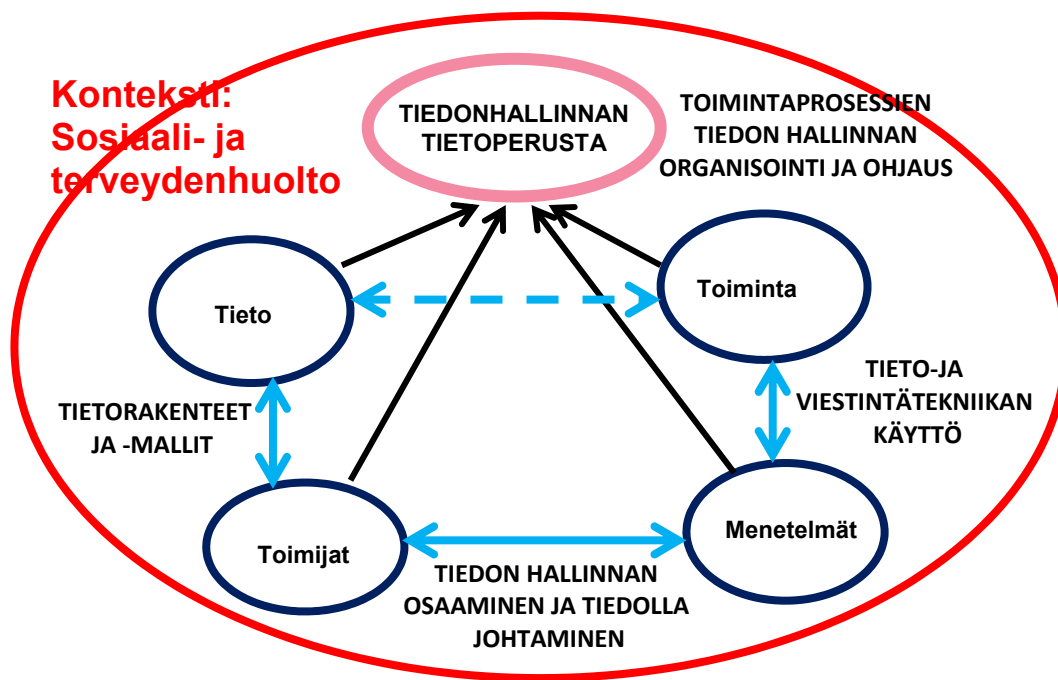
Konteksti: Sosiaali- ja terveydenhuolto

TIEDONHALLINNAN TIETOPERUSTA

TOIMINTAPROSESSIEN TIEDON HALLINNAN ORGANISOINTI JA OHJAUS

Tieto

Toiminta

TIETORAKENTEET JA -MALLIT

TIETO-JA VIESTINTÄTEKNIIKAN KÄYTTÖ

Toimijat

Menetelmät

TIEDON HALLINNAN OSAAMINEN JA TIEDOLLA JOHTAMINEN